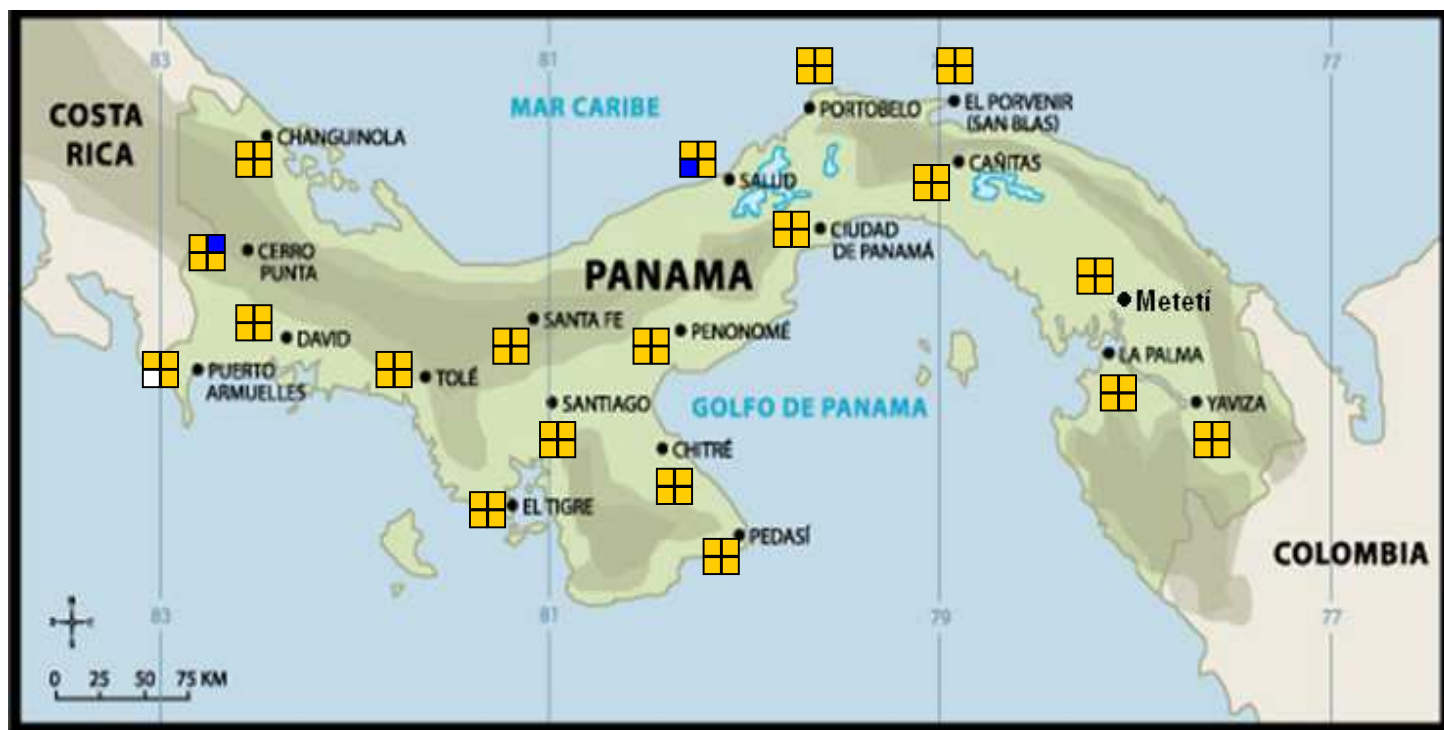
83
81
79
77
COSTA RICA
MAR CARIBE
CHANGUINOLA
PORTOBELO
EL PORVENIR (SAN BLAS)
SALUD
CAÑITAS
CIUDAD DE PANAMÁ
CERRO PUNTA
PANAMA
Metetí
SANTA FE
DAVID
PENONOMÉ
LA PALMA
PUERTO ARMUELLES
TOLÉ
SANTIAGO
GOLFO DE PANAMA
YAVIZA
CHITRÉ
EL TIGRE
PEDASÍ
COLOMBIA
0 25 50 75 KM
83
81
79
77